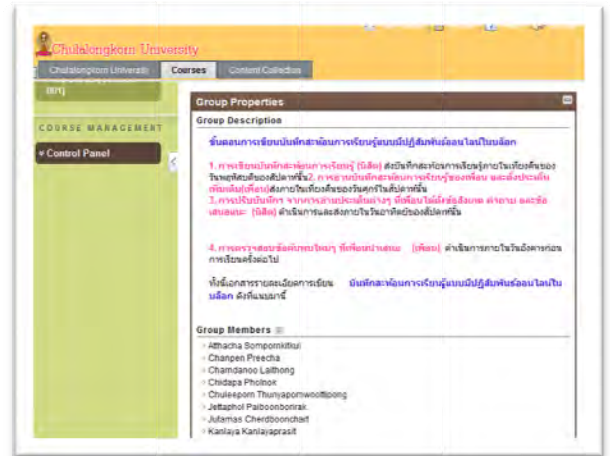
Chulalongkorn University

Chulalongkorn University | Courses | Content Collection

COURSE MANAGEMENT

Control Panel

Group Properties

Group Description

ขั้นตอนการเขียนบันทึกสะท้อนการเรียนรู้แบบมีปฏิสัมพันธ์ออนไลน์ในบล็อก

1. การเขียนบันทึกสะท้อนการเรียนรู้ (นิสิต) ส่งบันทึกสะท้อนการเรียนรู้ภายในเที่ยงคืนของวันพฤหัสบดีของสัปดาห์นั้น 2. การอ่านบันทึกสะท้อนการเรียนรู้ของเพื่อน และตั้งประเด็นเพิ่มเติม (เพื่อน) ส่งภายในเที่ยงคืนของวันศุกร์ในสัปดาห์นั้น 3. การปรับบันทึก จากการสะท้อนประเด็นต่างๆ ที่เพื่อนได้ตั้งข้อสังเกต คำถาม และข้อเสนอแนะ (นิสิต) ดำเนินการและส่งภายในวันอาทิตย์ของสัปดาห์นั้น

4. การตรวจสอบข้อคิดเห็นใหม่ ที่เพื่อนนำเสนอ (เพื่อน) ดำเนินการภายในวันอังคารก่อนการเรียนครั้งต่อไป

ทั้งนี้เอกสารรายละเอียดการเขียน บันทึกสะท้อนการเรียนรู้แบบมีปฏิสัมพันธ์ออนไลน์ในบล็อก ดังที่แนบมานี้

Group Members

Athacha Sompornkitkul
Chanpen Preecha
Chamdanoo Laithong
Chidapa Pholnok
Chuleeporn Thunyapornwoottipong
Jettaphol Paiboonbonrak
Jutamas Cherdboonchart
Kanlaya Kanlayaprasit